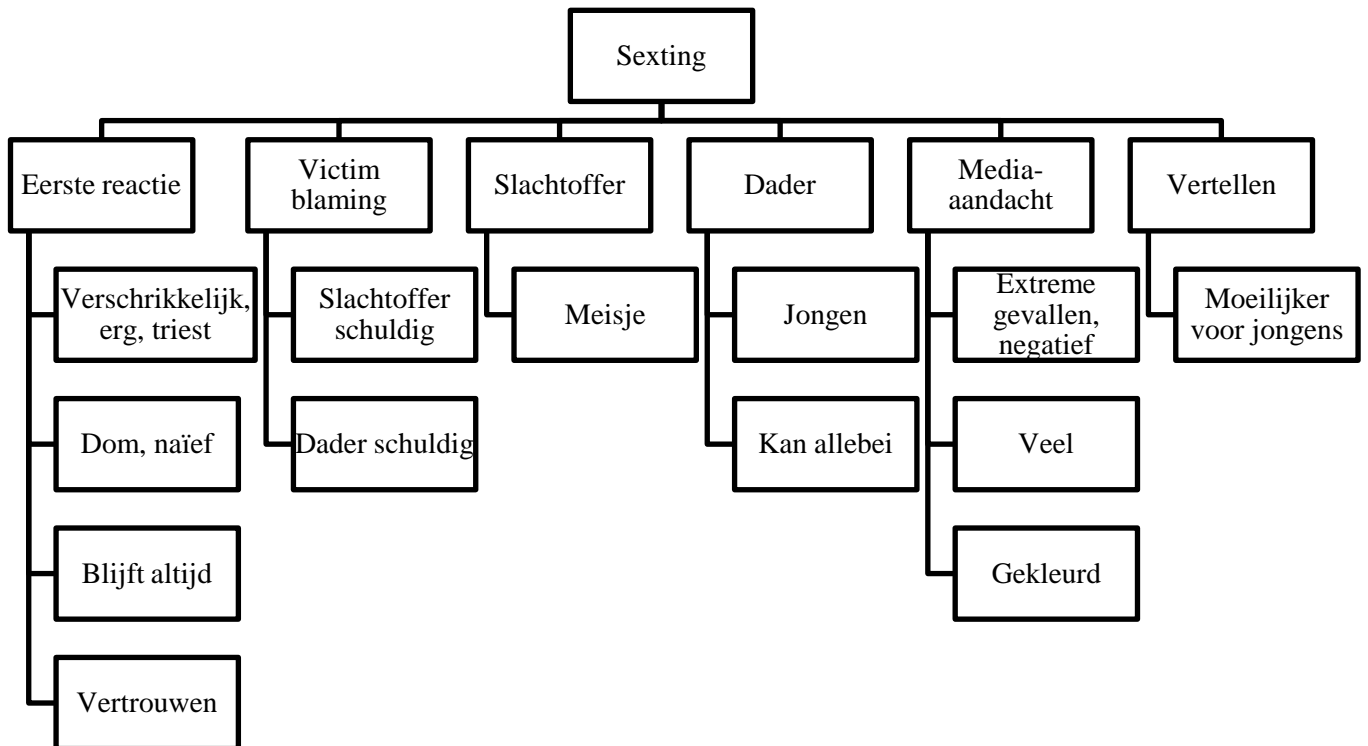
Sexting

Eerste reactie

Verschrikkelijk, erg, triest

Dom, naïef

Blijft altijd

Vertrouwen

Victim blaming

Slachtoffer schuldig

Dader schuldig

Slachtoffer

Meisje

Dader

Jongen

Kan allebei

Media-aandacht

Extreme gevallen, negatief

Veel

Gekleurd

Vertellen

Moeilijker voor jongens